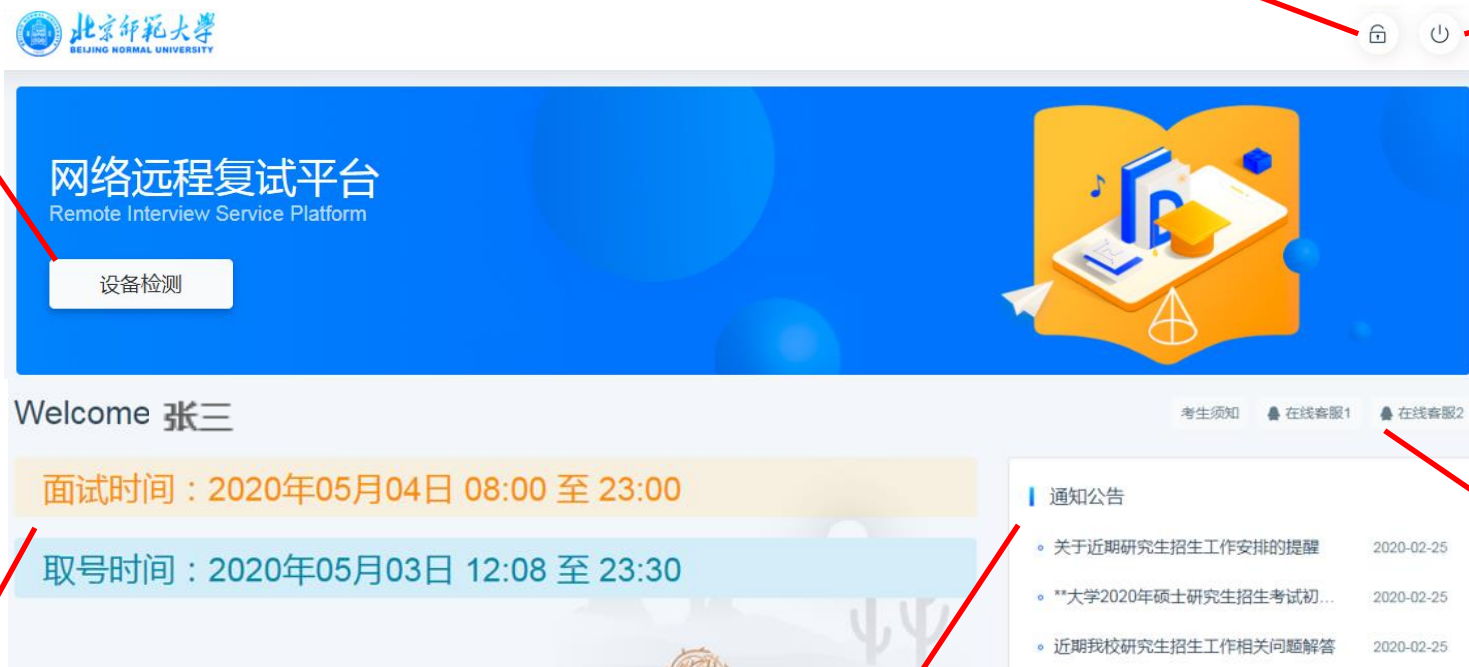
北京师范大学
BEIJING NORMAL UNIVERSITY

网络远程复试平台
Remote Interview Service Platform

设备检测

Welcome 张三

考生须知 在线客服1 在线客服2

面试时间：2020年05月04日 08:00 至 23:00

取号时间：2020年05月03日 12:08 至 23:30

通知公告

关于近期研究生招生工作安排的提醒 2020-02-25

**大学2020年硕士研究生招生考试初... 2020-02-25

近期我校研究生招生工作相关问题解答 2020-02-25